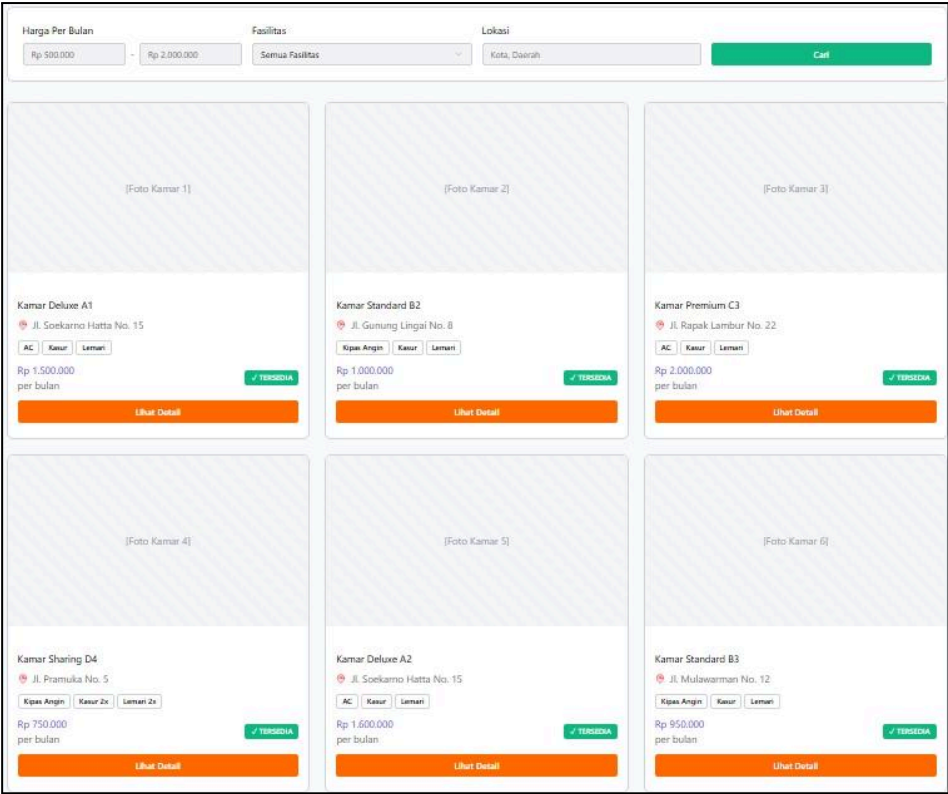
Harga Per Bulan
Rp 500.000 - Rp 2.000.000

Fasilitas
Semua Fasilitas

Lokasi
Kota, Daerah

Cari

[Foto Kamar 1]
Kamar Deluxe A1
Jl. Soekarno Hatta No. 15
AC Kasur Lemari
Rp 1.500.000
per bulan
✓ TERSEDIA
Lihat Detail

[Foto Kamar 2]
Kamar Standard B2
Jl. Gunung Lingai No. 8
Kipas Angin Kasur Lemari
Rp 1.000.000
per bulan
✓ TERSEDIA
Lihat Detail

[Foto Kamar 3]
Kamar Premium C3
Jl. Rapak Lambur No. 22
AC Kasur Lemari
Rp 2.000.000
per bulan
✓ TERSEDIA
Lihat Detail

[Foto Kamar 4]
Kamar Sharing D4
Jl. Pramuka No. 5
Kipas Angin Kasur 2x Lemari 2x
Rp 750.000
per bulan
✓ TERSEDIA
Lihat Detail

[Foto Kamar 5]
Kamar Deluxe A2
Jl. Soekarno Hatta No. 15
AC Kasur Lemari
Rp 1.600.000
per bulan
✓ TERSEDIA
Lihat Detail

[Foto Kamar 6]
Kamar Standard B3
Jl. Mulawarman No. 12
Kipas Angin Kasur Lemari
Rp 950.000
per bulan
✓ TERSEDIA
Lihat Detail